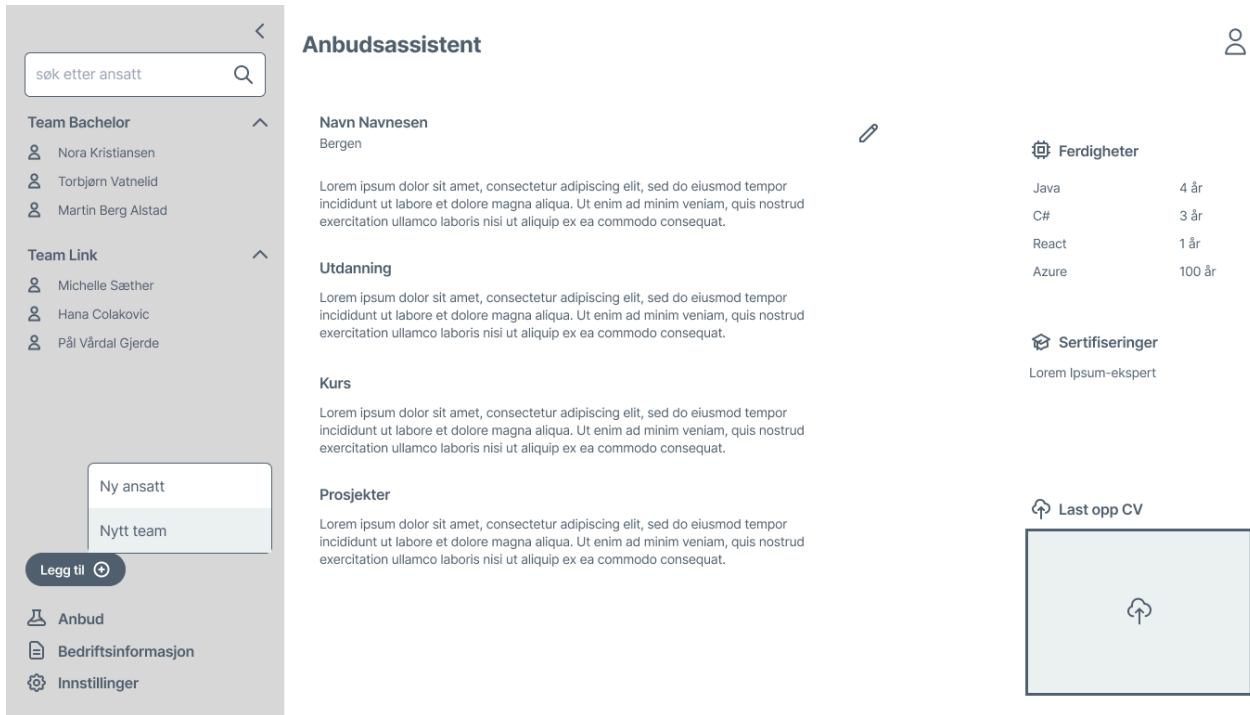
søk etter ansatt

Team Bachelor
Nora Kristiansen
Torbjørn Vatnelid
Martin Berg Alstad

Team Link
Michelle Sæther
Hana Colakovic
Pål Vårdal Gjerde

Ny ansatt
Nytt team

Legg til

Anbud
Bedriftsinformasjon
Innstillinger

Anbudsassistent

Navn Navnesen
Bergen

Lorem ipsum dolor sit amet, consectetur adipiscing elit, sed do eiusmod tempor incididunt ut labore et dolore magna aliqua. Ut enim ad minim veniam, quis nostrud exercitation ullamco laboris nisi ut aliquip ex ea commodo consequat.

Utdanning

Lorem ipsum dolor sit amet, consectetur adipiscing elit, sed do eiusmod tempor incididunt ut labore et dolore magna aliqua. Ut enim ad minim veniam, quis nostrud exercitation ullamco laboris nisi ut aliquip ex ea commodo consequat.

Kurs

Lorem ipsum dolor sit amet, consectetur adipiscing elit, sed do eiusmod tempor incididunt ut labore et dolore magna aliqua. Ut enim ad minim veniam, quis nostrud exercitation ullamco laboris nisi ut aliquip ex ea commodo consequat.

Prosjekter

Lorem ipsum dolor sit amet, consectetur adipiscing elit, sed do eiusmod tempor incididunt ut labore et dolore magna aliqua. Ut enim ad minim veniam, quis nostrud exercitation ullamco laboris nisi ut aliquip ex ea commodo consequat.

Ferdigheter

| Java | 4 år |
|---|---|
| C# | 3 år |
| React | 1 år |
| Azure | 100 år |

Sertifiseringer
Lorem Ipsum-ekspert

Last opp CV